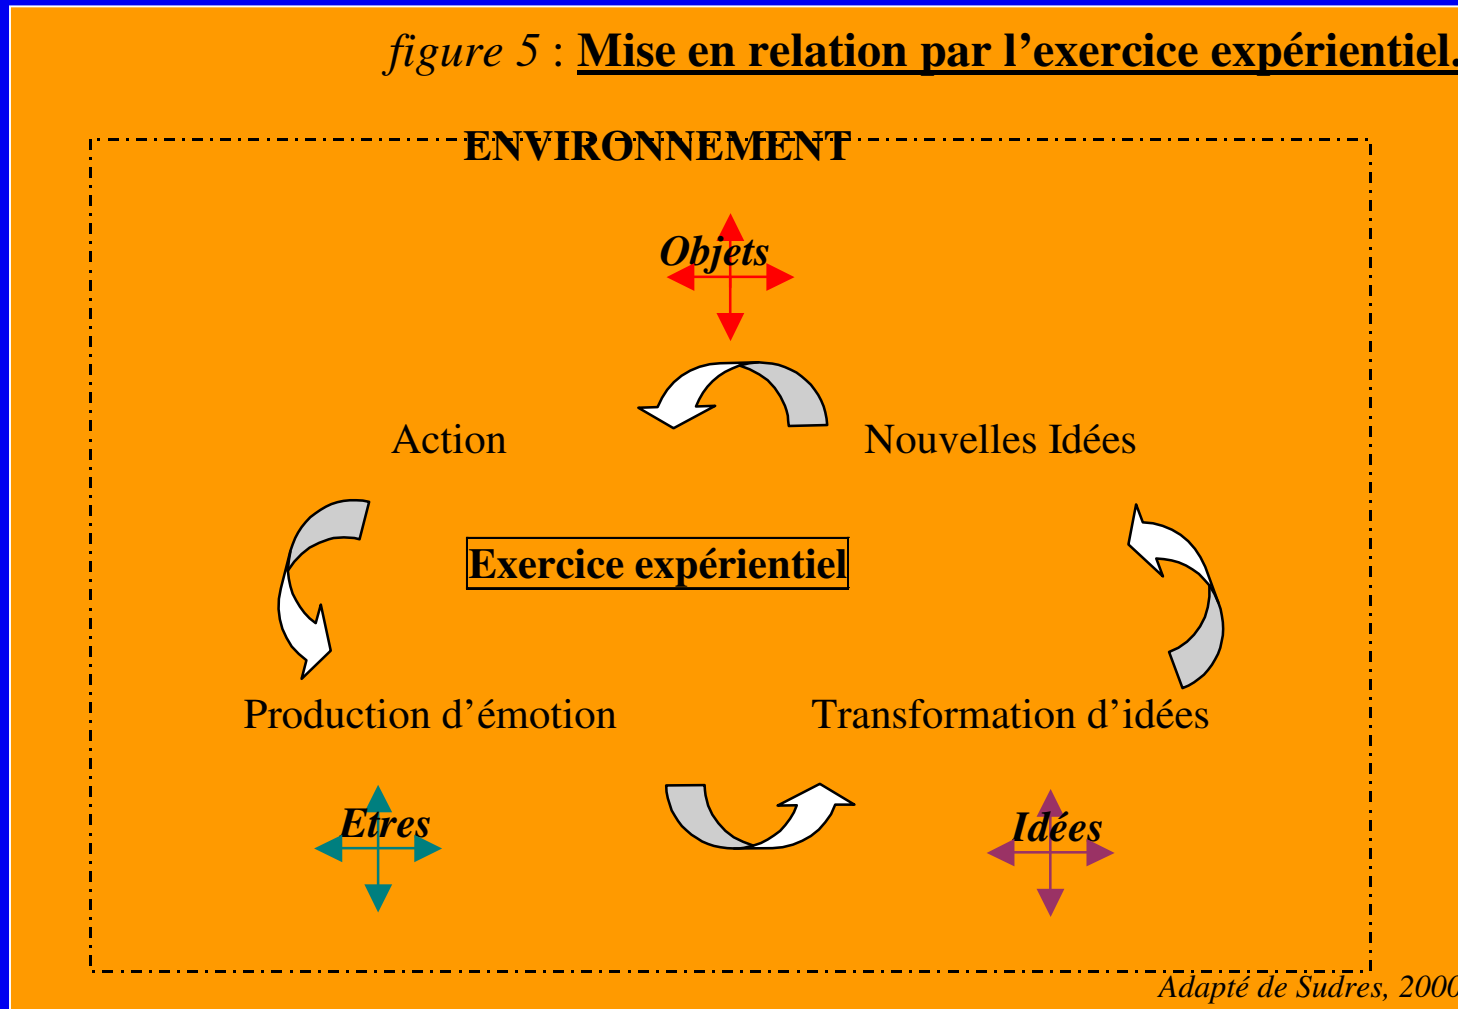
*figure 5* : **Mise en relation par l'exercice expérientiel.**

ENVIRONNEMENT

*Objets*

Action

Nouvelles Idées

Exercice expérientiel

Production d'émotion

Transformation d'idées

*Etres*

*Idées*

*Adapté de Sudres, 2000*